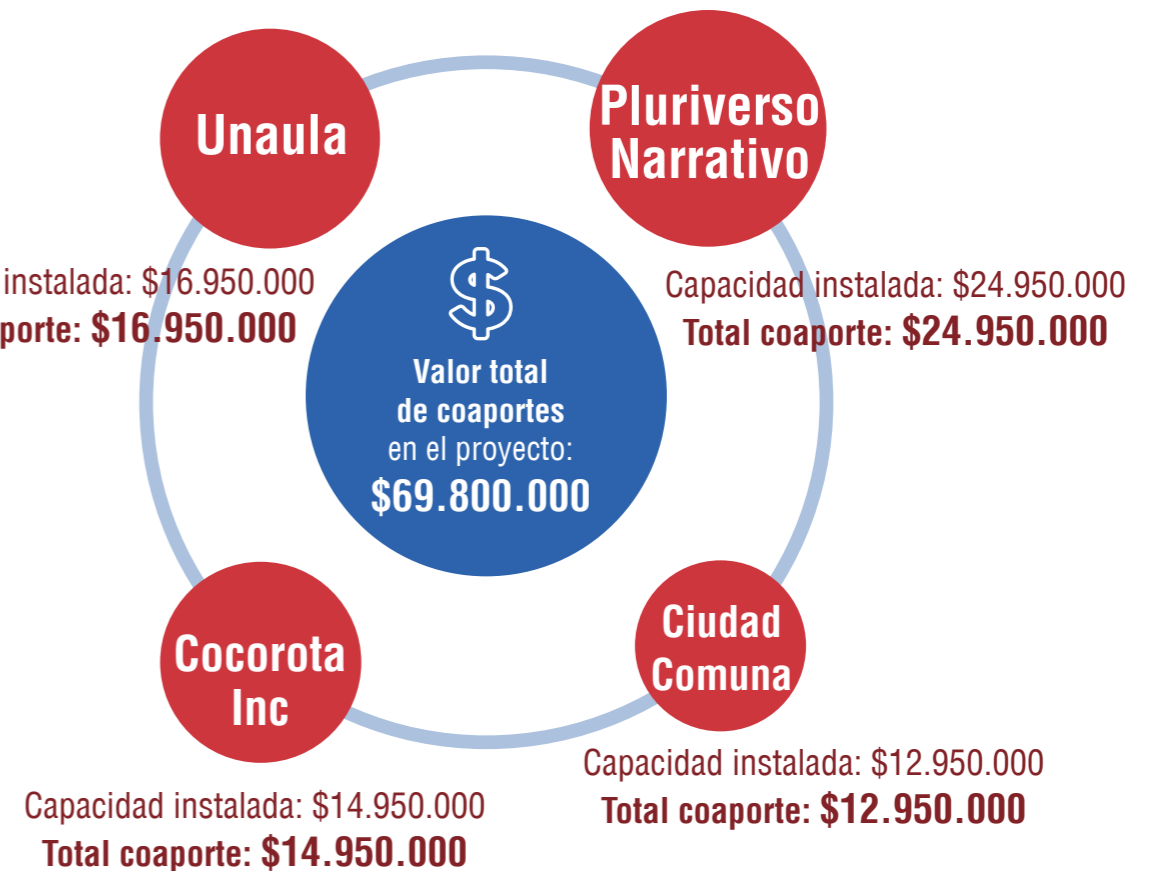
Unaula

Pluriverso Narrativo

instalada: $16.950.000
porte: $16.950.000

$

Valor total de coaportes en el proyecto: $69.800.000

Capacidad instalada: $24.950.000
Total coaporte: $24.950.000

Cocorota Inc

Ciudad Comuna

Capacidad instalada: $12.950.000
Total coaporte: $12.950.000

Capacidad instalada: $14.950.000
Total coaporte: $14.950.000